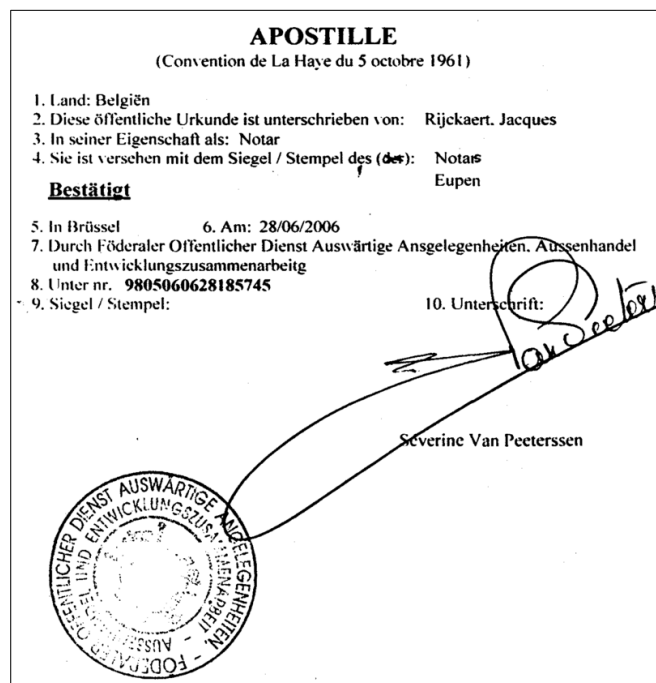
APOSTILLE
(Convention de La Haye du 5 octobre 1961)

1. Land: Belgiën
2. Diese öffentliche Urkunde ist unterschrieben von: Rijckaert. Jacques
3. In seiner Eigenschaft als: Notar
4. Sie ist versehen mit dem Siegel / Stempel des (der): Notars Eupen

Bestätigt

5. In Brüssel 6. Am: 28/06/2006
7. Durch Föderaler Offentlicher Dienst Auswärtige Ansgelegenheiten, Aussenhandel und Entwicklungszusammenarbeitg
8. Unter nr. 9805060628185745
9. Siegel / Stempel: 10. Unterschrift:

Severine Van Peeterssen

FÖDERALER ÖFFENTLICHER DIENST AUSWÄRTIGE ANGELEGENHEITEN - AUSSENHANDEL UND ENTWICKLUNGSZUSAMMENARBEIT